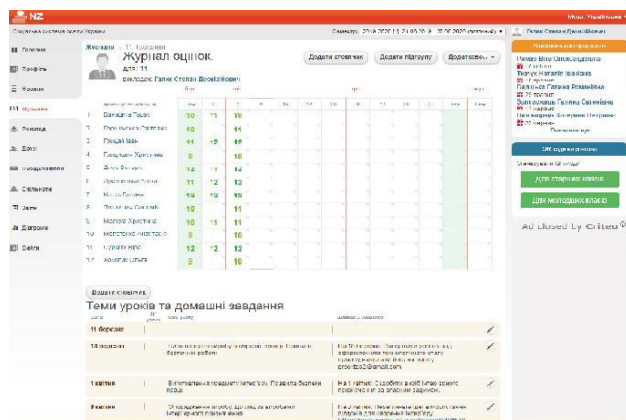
NZ

Мова: Українська

Електронна система освіти України

Семестр: 29.08.2020 | 31.01.2020 - 30.06.2020 (поточний)

Галич Степан Дмитрович

Головна

Профіль

Новини

Журнали

Розклад

Бали

Повідомлення

Спільноти

Звіти

Дистанційне

Довідка

Журнали > 11 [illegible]

Журнал оцінок

для: 11

викладач: Галич Степан Дмитрович

Додати стовпчик

Додати підгрупу

Додатково

| | | | | |
|---|---|---|---|---|
| 1 | Бакаєва Павел | 10 | 11 | 10 |
| 2 | Горбатенко Світлана | 10 | 11 | 11 |
| 3 | Гоцкий Іван | 11 | 9 | 10 |
| 4 | Гончаренко Христина | 9 | | 10 |
| 5 | Діана Романова | 11 | 11 | 11 |
| 6 | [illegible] | 11 | 12 | 12 |
| 7 | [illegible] | 10 | 10 | 10 |
| 8 | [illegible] | 10 | | 11 |
| 9 | Малюта Христина | 10 | 11 | 11 |
| 10 | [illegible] | 9 | | 10 |
| 11 | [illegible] | 12 | 12 | 12 |
| 12 | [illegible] | 9 | | 10 |

Додати стовпчик

Теми уроків та домашні завдання

11 березня

10 березня

1 квітня

8 квітня

Найкращий викладач / Учні

Гачко Віта Олександрівна

Ткачук Наталія Іванівна

Пальчук Галина Романівна

Захарченко Галина Семенівна

Пономаренко Катерина Петрівна

Олімпіада з Olimpiad

Для старших класів

Для молодших класів

Ad closed by Criteo